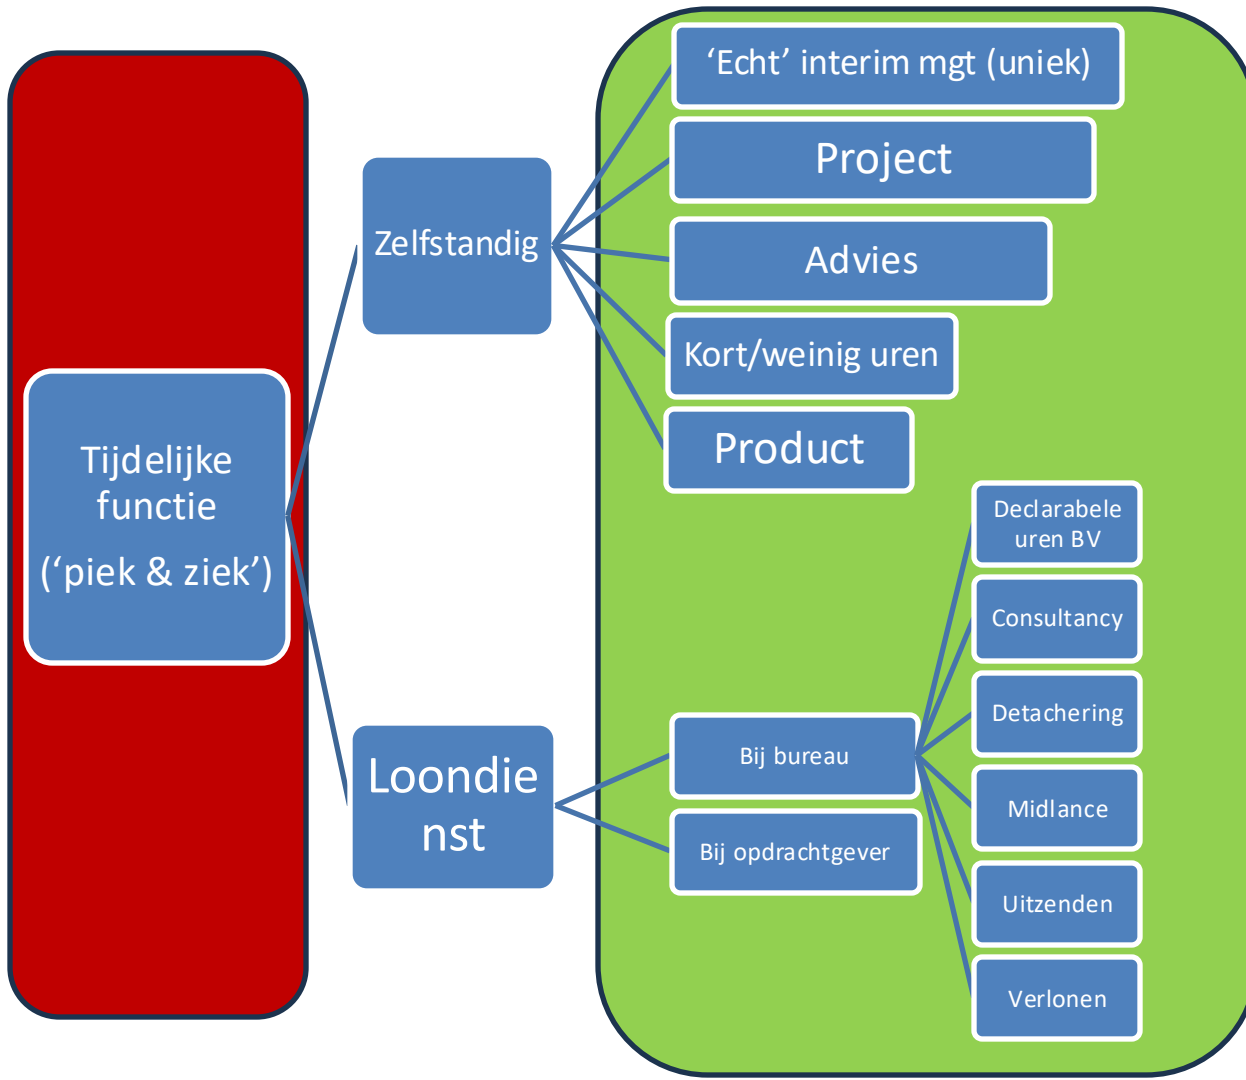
Tijdelijke functie
(‘piek & ziek’)

Zelfstandig

‘Echt’ interim mgt (uniek)

Project

Advies

Kort/weinig uren

Product

Loondienst

Bij bureau

Bij opdrachtgever

Declarabele uren BV

Consultancy

Detachering

Midlance

Uitzenden

Verlonen